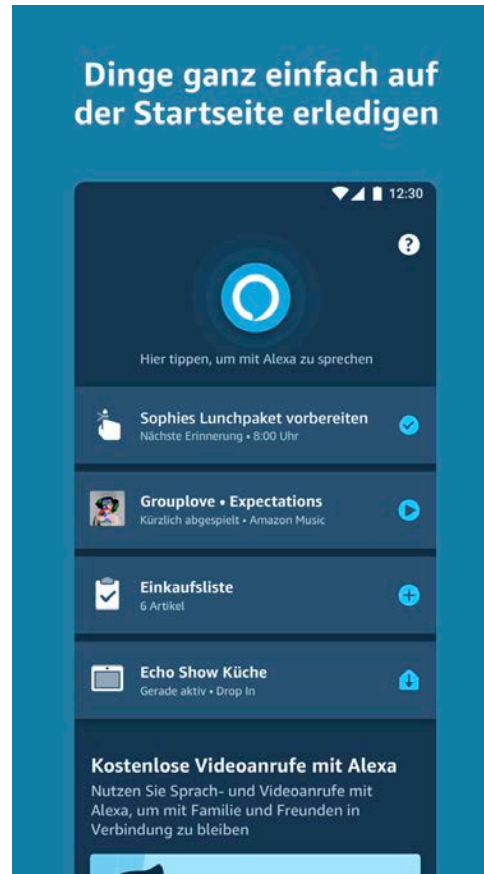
Dinge ganz einfach auf der Startseite erledigen

12:30

?

Hier tippen, um mit Alexa zu sprechen

Sophies Lunchpaket vorbereiten
Nächste Erinnerung • 8:00 Uhr

Grouplove • Expectations
Kürzlich abgespielt • Amazon Music

Einkaufsliste
6 Artikel

Echo Show Küche
Gerade aktiv • Drop In

Kostenlose Videoanrufe mit Alexa
Nutzen Sie Sprach- und Videoanrufe mit Alexa, um mit Familie und Freunden in Verbindung zu bleiben